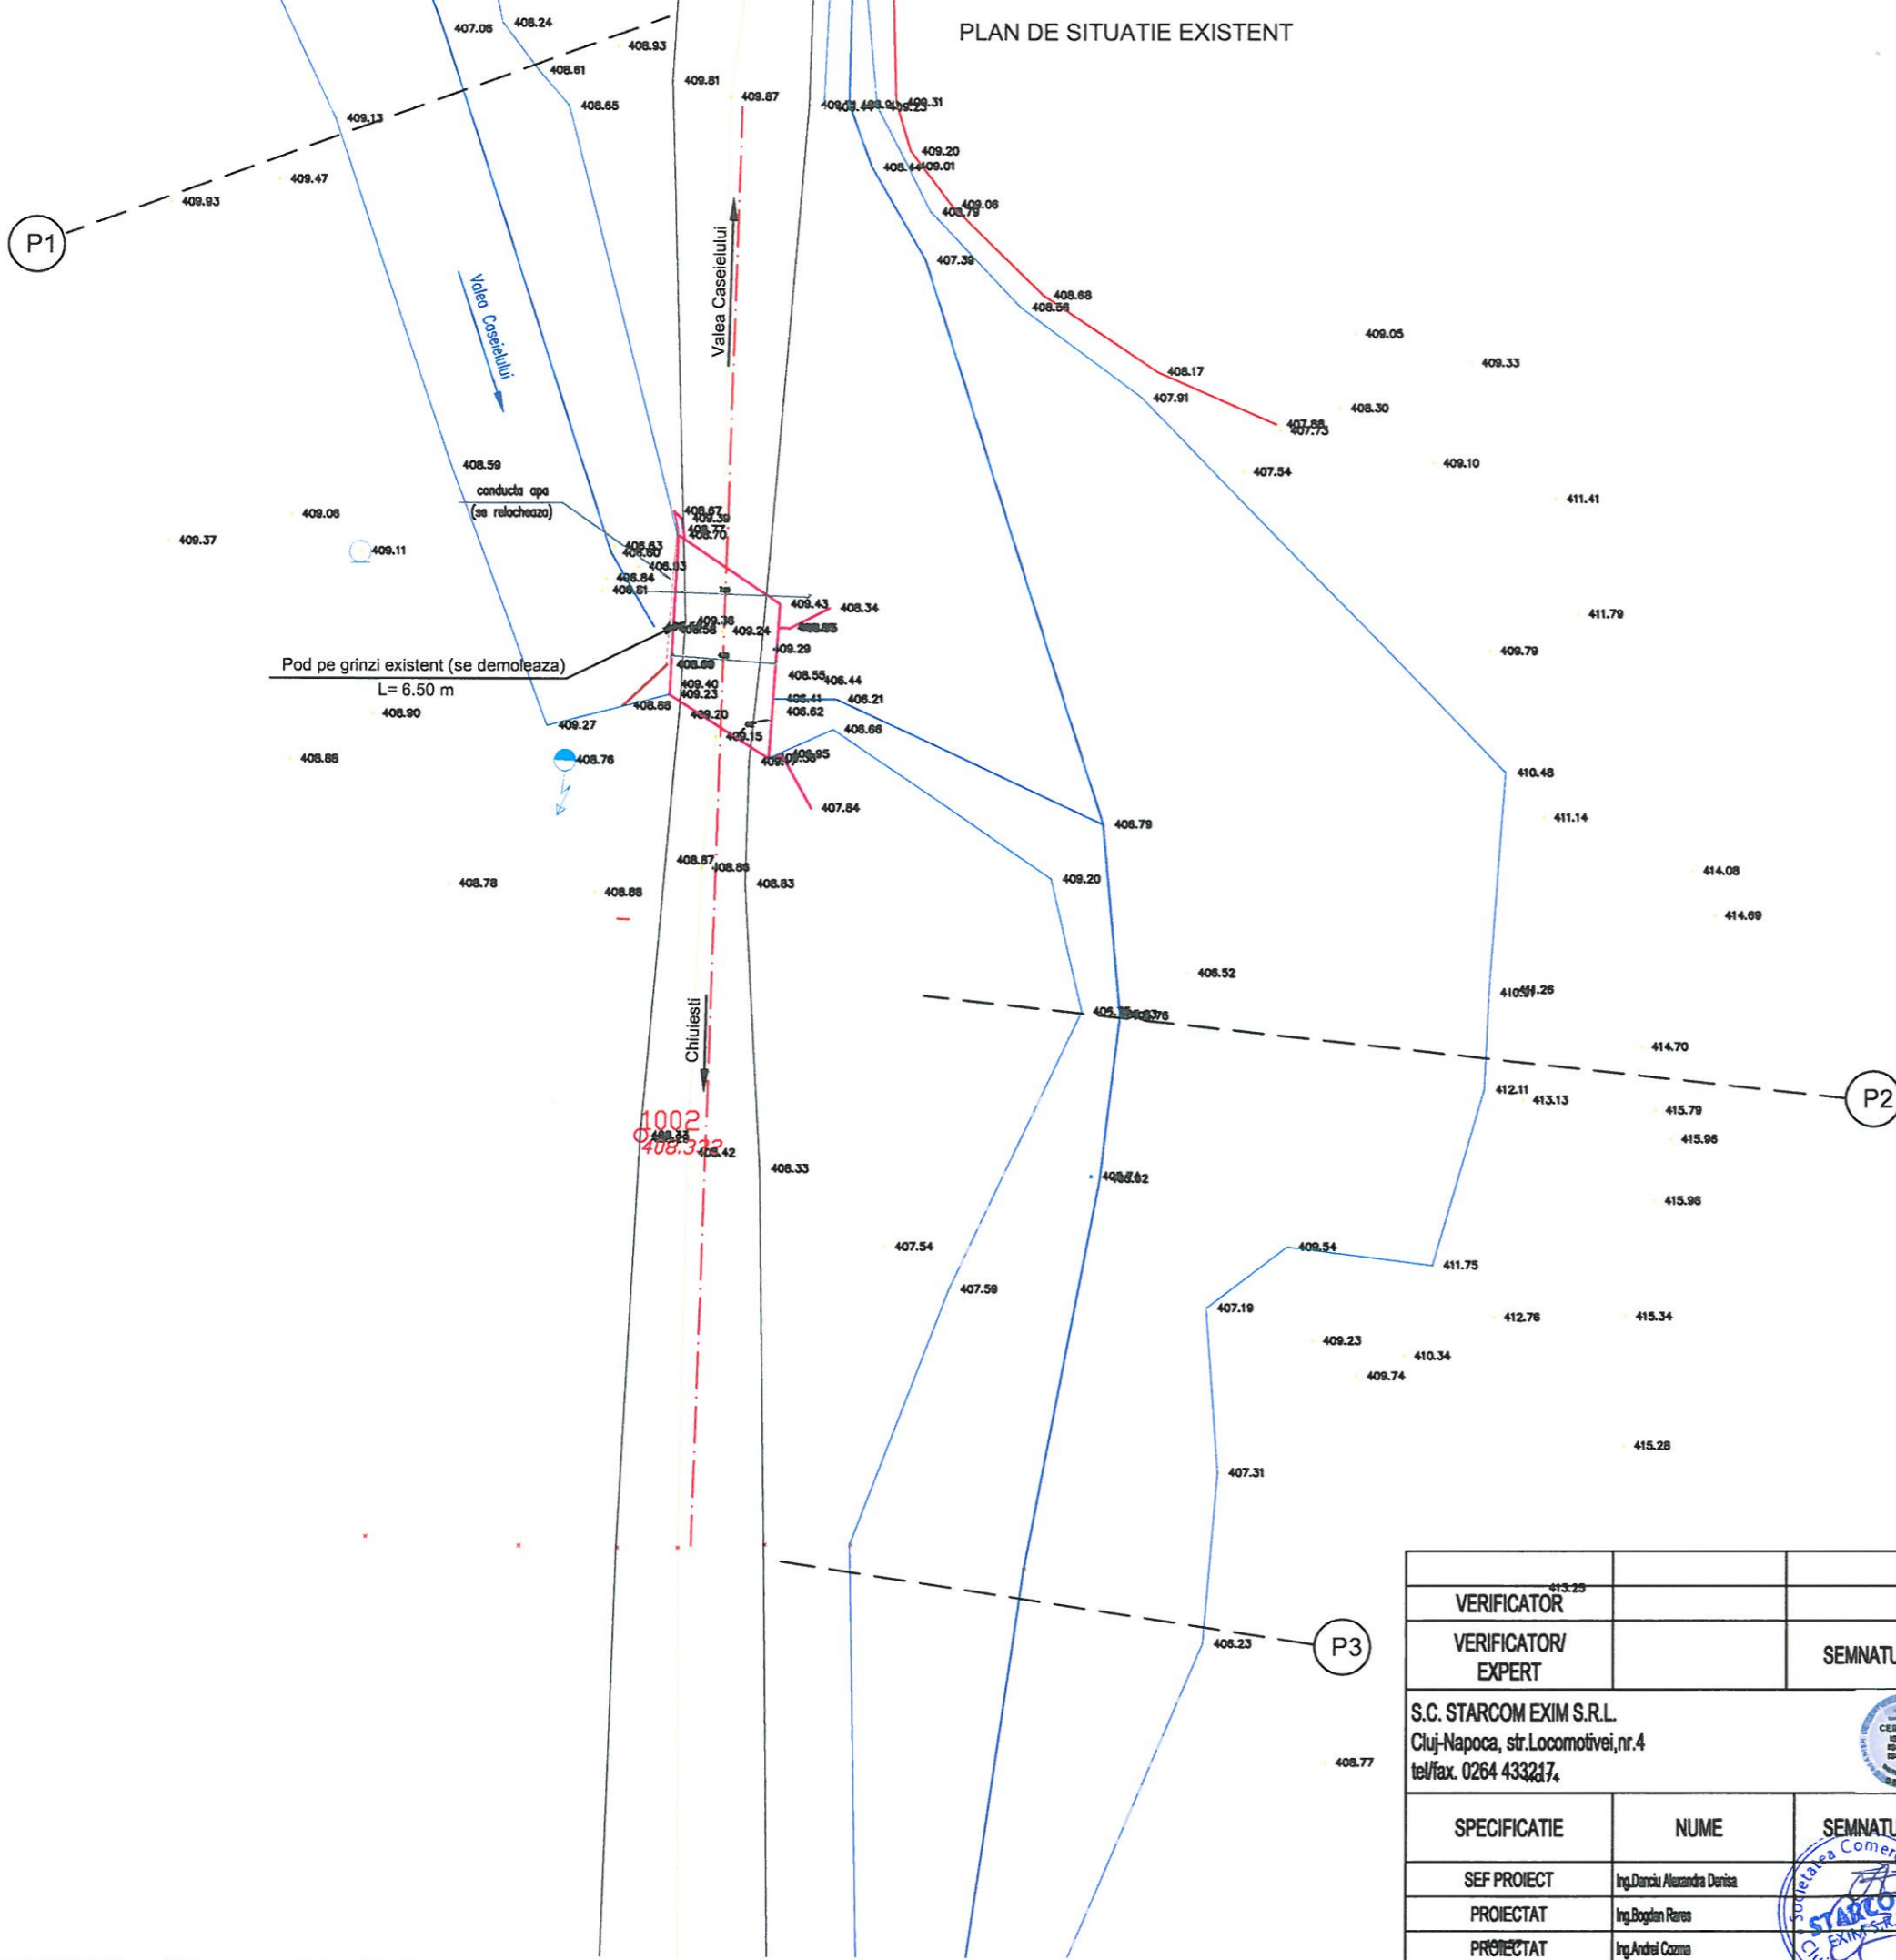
PLAN DE SITUATIE EXISTENT

407.06 408.24 408.93 408.61 408.65 409.81 409.87 409.13 409.47 409.93

P1

Valea Caseielului

Valea Caseielului

409.31 409.20 409.01 409.06 408.79 407.39 408.68 408.56 409.05 409.33 408.17 407.91 408.30 407.73 407.54 409.10 411.41

408.59 409.06 409.37 409.11

conducta apa (se relocheaza)

408.67 409.39 409.77 408.70 408.63 408.60 408.83 408.84 408.81 409.43 408.34 409.36 408.56 409.24 409.29 408.69 408.55 406.44 409.40 409.23 408.88 409.20 406.21 408.62 409.15 408.66 408.95 407.84

Pod pe grinzi existent (se demoleaza)
L= 6.50 m

408.90 409.27 408.86 408.76 411.79 409.79 410.48 411.14 408.79

408.87 408.88 408.78 408.88 408.83 409.20 414.08 414.69 408.52 411.26 414.70

Chiulesti

P2

412.11 413.13 415.79 415.96

1002
408.322
408.42 408.33 408.62 415.96

407.54 407.59 409.54 411.75 407.19 412.76 415.34 409.23 410.34 409.74 415.28 407.31

P3

408.23 408.77

| | | |
|---|---|---|
| VERIFICATOR | | |
| VERIFICATOR/ EXPERT | | SEMNATU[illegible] |
| S.C. STARCOM EXIM S.R.L. Cluj-Napoca, str.Locomotivei,nr.4 tel/fax. 0264 433217 | | |
| SPECIFICATIE | NUME | SEMNATU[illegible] |
| SEF PROIECT | Ing.Danciu Alexandra Denisa | |
| PROIECTAT | Ing.Bogdan Rares | |
| PROIECTAT | Ing.Andrei Cozma | |

STARCOM EXIM S.R.L.